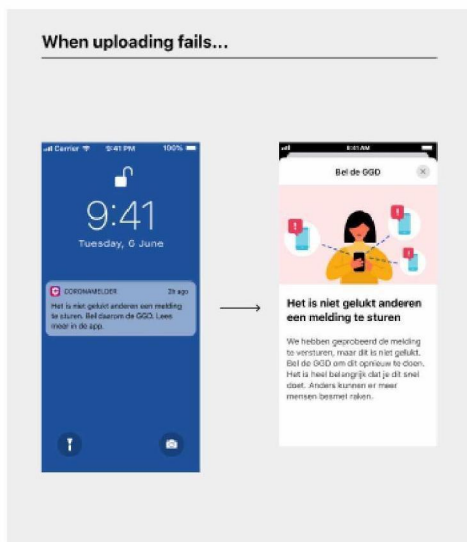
When uploading fails...

Carrier 9:41 PM 100%

9:41

Tuesday, 6 June

CORONAMELDER 2h ago

Het is niet gelukt anderen een melding te sturen. Bel daarom de GGD. Lees meer in de app.

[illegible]

Bel de GGD

Het is niet gelukt anderen een melding te sturen

We hebben geprobeerd de melding te versturen, maar dit is niet gelukt. Bel de GGD om dit opnieuw te doen. Het is heel belangrijk dat je dit snel doet. Anders kunnen er meer mensen besmet raken.